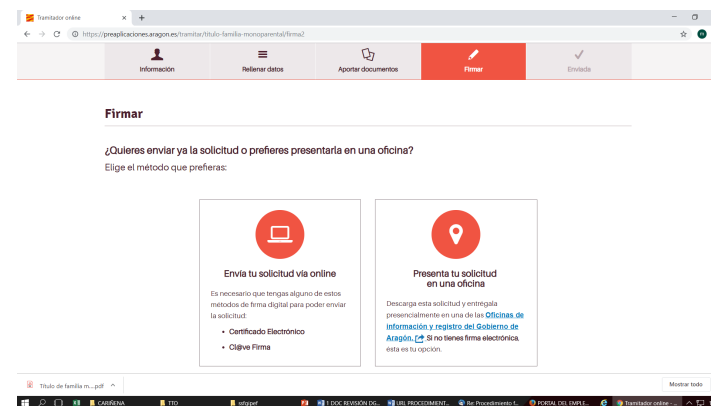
Tramitador online
https://preaplicaciones.aragon.es/tramitar/titulo-familia-monoparental/firma2

Información
Rellenar datos
Aportar documentos
Firmar
Enviada

Firmar

¿Quieres enviar ya la solicitud o prefieres presentarla en una oficina?
Elige el método que prefieras:

Envía tu solicitud vía online

Es necesario que tengas alguno de estos métodos de firma digital para poder enviar la solicitud:
• Certificado Electrónico
• Cl@ve Firma

Presenta tu solicitud en una oficina

Descarga esta solicitud y entrégala presencialmente en una de las Oficinas de información y registro del Gobierno de Aragón. Si no tienes firma electrónica, ésta es tu opción.

Titulo de familia m....pdf
Mostrar todo

CARIÑENA
TTO
sdsjpef
1 DOC REVISIÓN DG...
URL PROCEDIMIENT...
Re: Procedimiento t...
PORTAL DEL EMPLE...
Tramitador online - ...